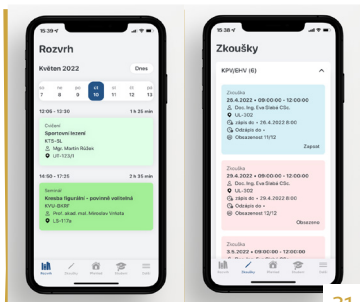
15:39

Rozvrh

Květen 2022

Dnes

po 7
út 8
st 9
čt 10
pá 11
so 12
ne 13

12:00 – 12:30

1 h 35 min

Online

Sportovní lezení

KTS-SL

Mgr. Martin Růžek

US-123/H

14:50 – 17:25

3 h 35 min

Seminář

Kresba figurální - povinně volitelná

KVU-BKRF

Prof. akad. mal. Miroslav Vrbata

LS-117a

Rozvrh
Zkoušky
Domů
Studium
Další

15:39

Zkoušky

KPV/EHV (6)

Zkouška

26.4.2022 • 09:00:00 - 12:00:00

Doc. Ing. Eva Sieba CSc.

UL-302

zápis do • 26.4.2022 8:00

Odhlášení do •

Obsazenost 11/12

Zapsat

Zkouška

29.4.2022 • 09:00:00 - 12:00:00

Doc. Ing. Eva Sieba CSc.

UL-302

zápis do • 29.4.2022 8:00

Odhlášení do •

Obsazenost 12/12

Obsazeno

Zkouška

3.5.2022 • 09:00:00 - 12:00:00

Doc. Ing. Eva Sieba CSc.

Rozvrh
Zkoušky
Domů
Studium
Další

21